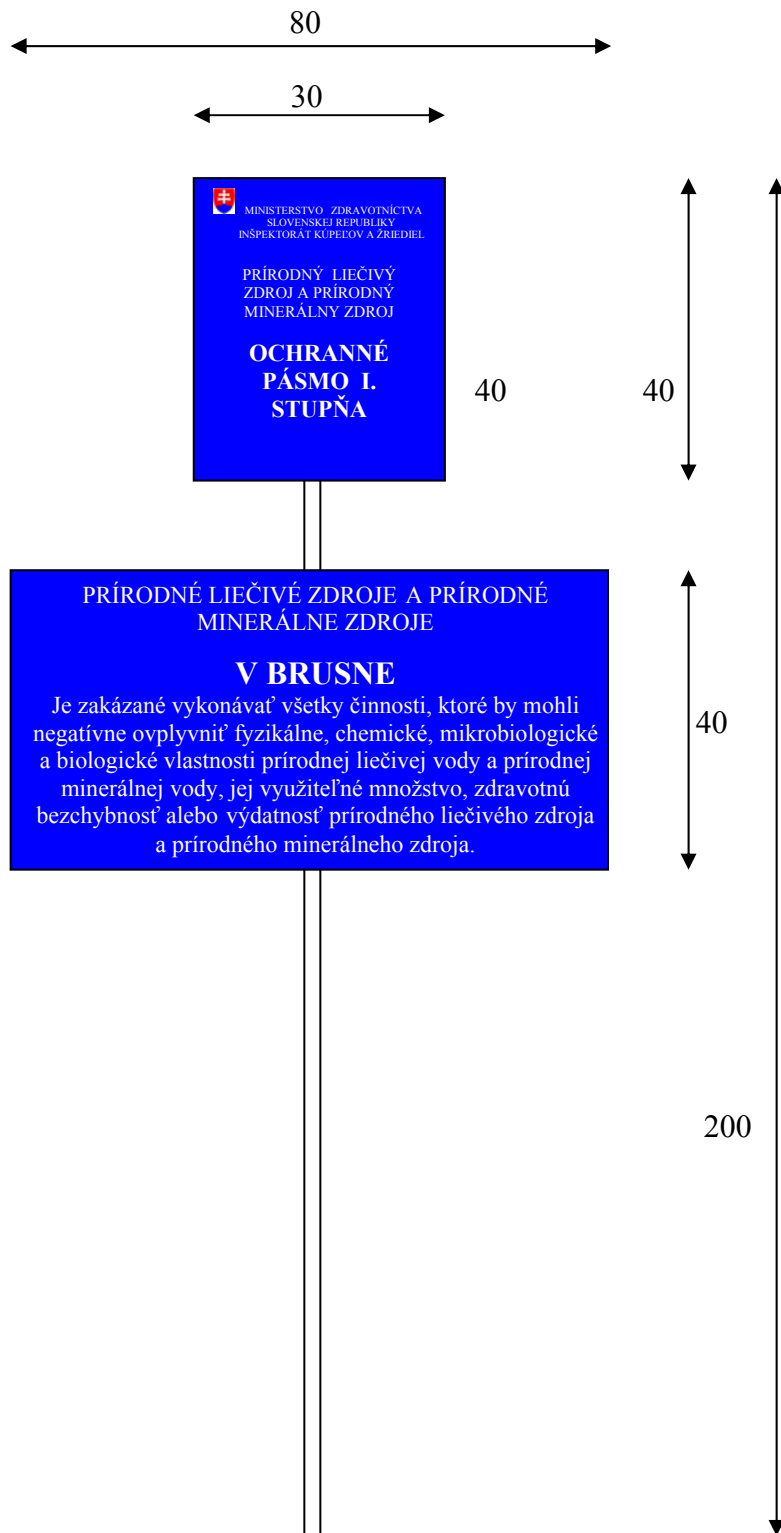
80

30

MINISTERSTVO ZDRAVOTNÍCTVA SLOVENSKEJ REPUBLIKY INŠPEKTORÁT KÚPEĽOV A ŽRIEDIEL

PRÍRODNÝ LIEČIVÝ ZDROJ A PRÍRODNÝ MINERÁLNY ZDROJ

OCHRANNÉ PÁSMO I. STUPŇA

40

40

PRÍRODNÉ LIEČIVÉ ZDROJE A PRÍRODNÉ MINERÁLNE ZDROJE

V BRUSNE

Je zakázané vykonávať všetky činnosti, ktoré by mohli negatívne ovplyvniť fyzikálne, chemické, mikrobiologické a biologické vlastnosti prírodnej liečivej vody a prírodnej minerálnej vody, jej využiteľné množstvo, zdravotnú bezchybnosť alebo výdatnosť prírodného liečivého zdroja a prírodného minerálneho zdroja.

40

200